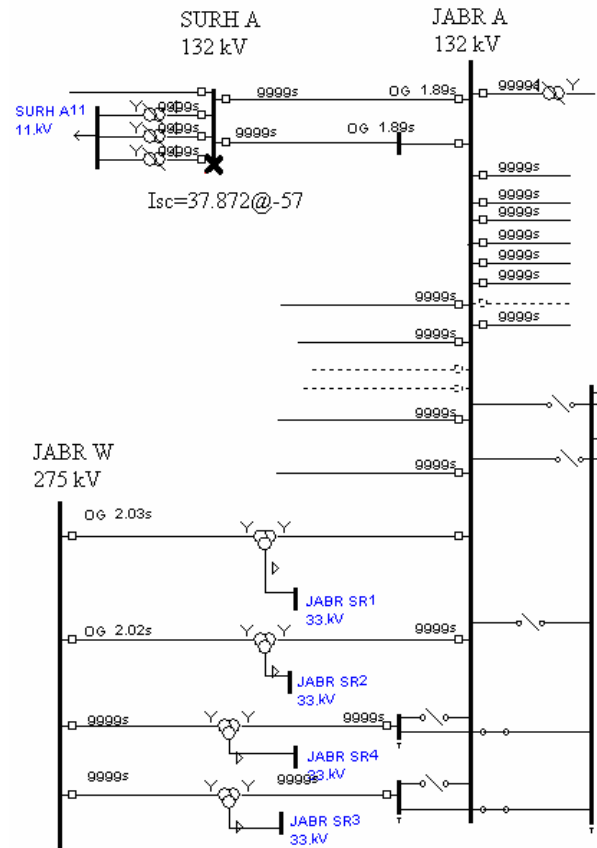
SURH A
132 kV

JABR A
132 kV

SURH A11
11.kV

9999s
9999s
9999s
9999s

9999s
OG 1.89s
9999s
OG 1.89s
9999s

Isc=37.872@-57

9999s
9999s
9999s
9999s
9999s
9999s
9999s
9999s
9999s
9999s
9999s

JABR W
275 kV

OG 2.03s

JABR SR1
33.kV

OG 2.02s
9999s

JABR SR2
33.kV

9999s
9999s

JABR SR4
33.kV

9999s
9999s

JABR SR3
33.kV